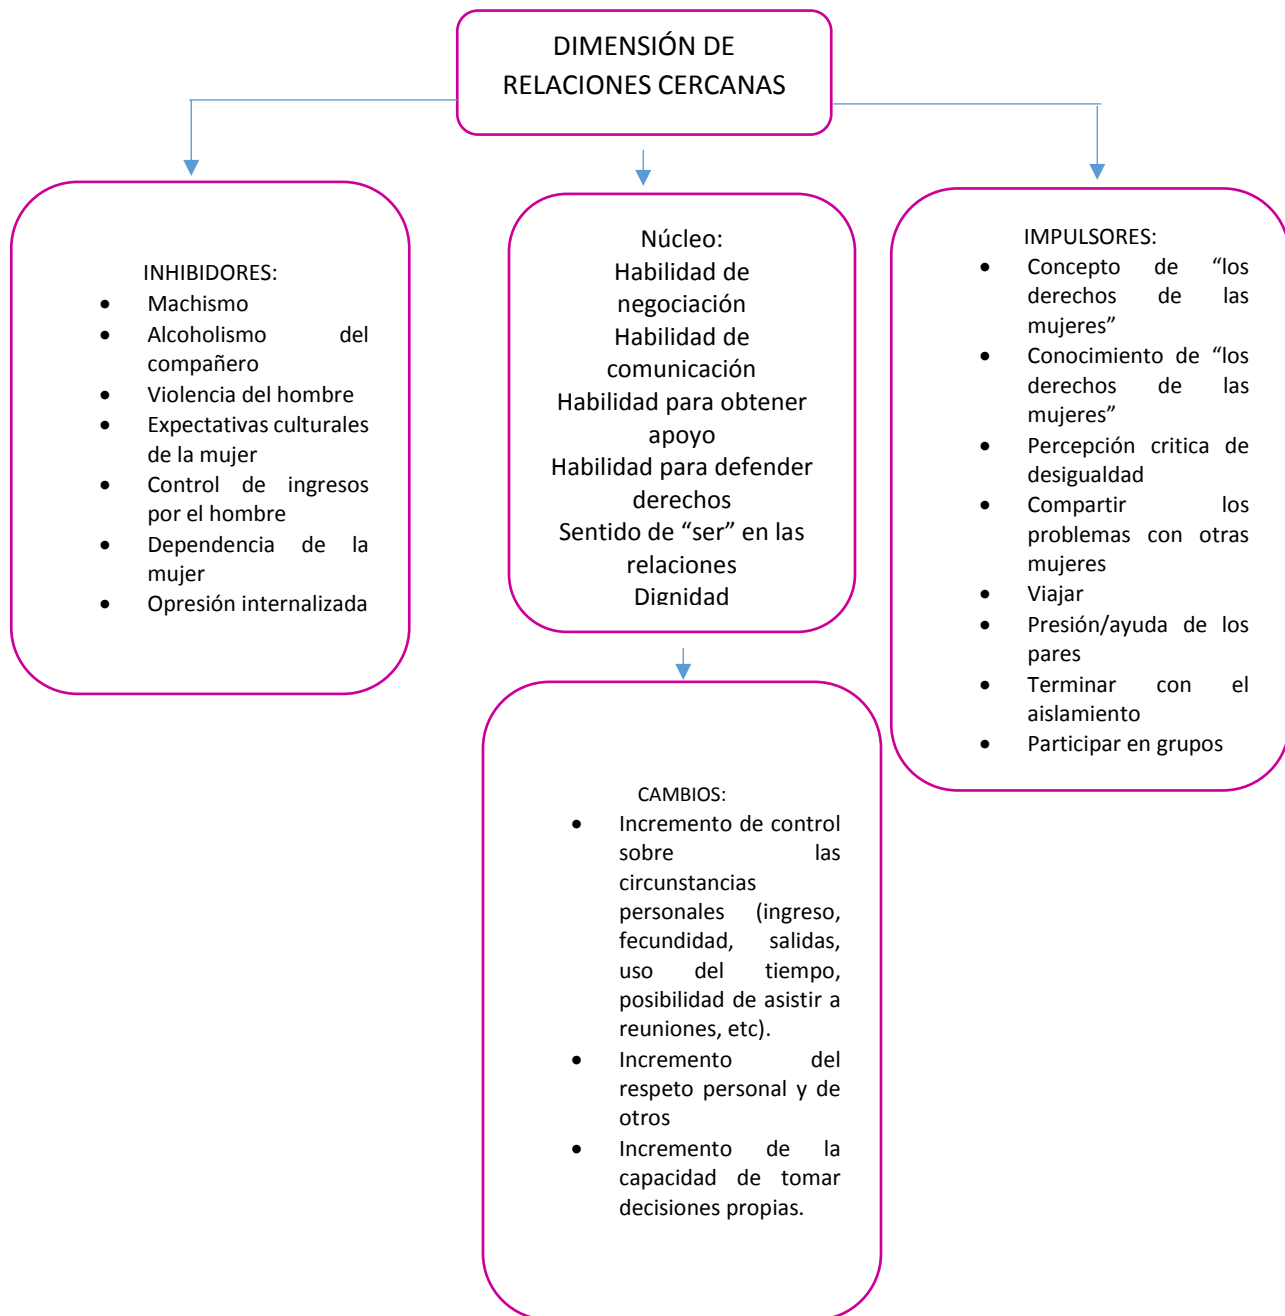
DIMENSIÓN DE RELACIONES CERCANAS

INHIBIDORES:
- Machismo
- Alcoholismo del compañero
- Violencia del hombre
- Expectativas culturales de la mujer
- Control de ingresos por el hombre
- Dependencia de la mujer
- Opresión internalizada

Núcleo:
Habilidad de negociación
Habilidad de comunicación
Habilidad para obtener apoyo
Habilidad para defender derechos
Sentido de “ser” en las relaciones
Dignidad

IMPULSORES:
- Concepto de “los derechos de las mujeres”
- Conocimiento de “los derechos de las mujeres”
- Percepción critica de desigualdad
- Compartir los problemas con otras mujeres
- Viajar
- Presión/ayuda de los pares
- Terminar con el aislamiento
- Participar en grupos

CAMBIOS:
- Incremento de control sobre las circunstancias personales (ingreso, fecundidad, salidas, uso del tiempo, posibilidad de asistir a reuniones, etc).
- Incremento del respeto personal y de otros
- Incremento de la capacidad de tomar decisiones propias.